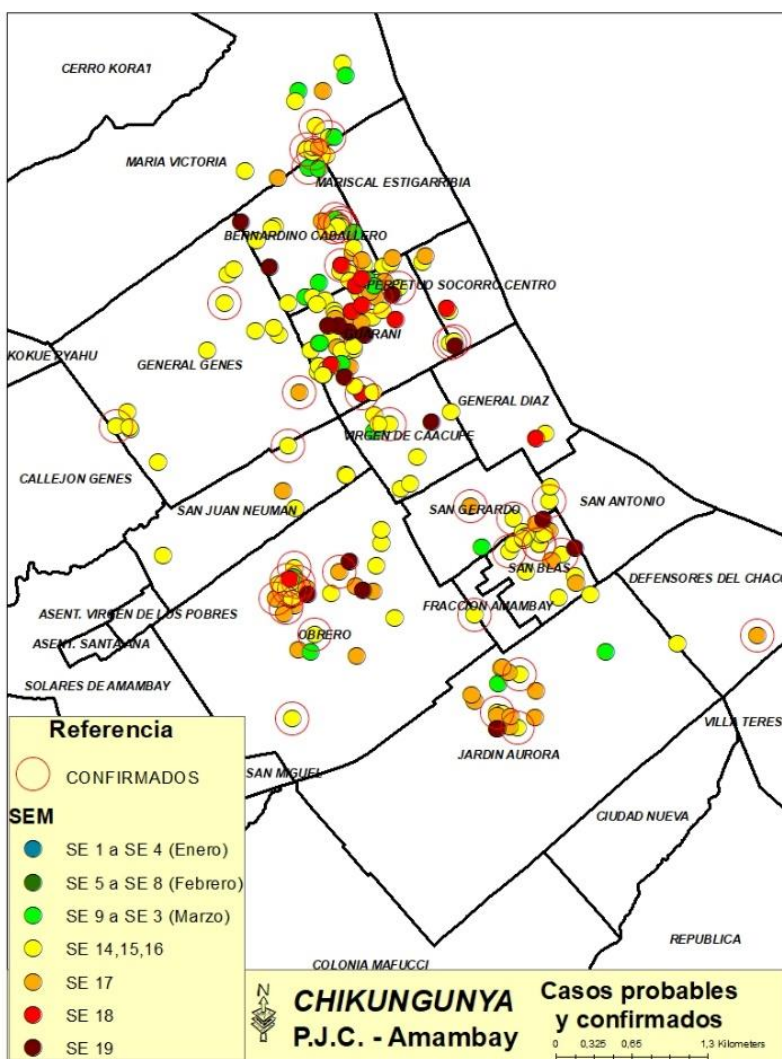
CERRO KORA1

MARIA VICTORIA

MARISCAL ESTIGARRIBIA

BERNARDINO CABALLERO

PERPETUO SOCORRO CENTRO

GUARANI

KOKUE PYAHU

GENERAL GENES

GENERAL DIAZ

VIRGEN DE CAACUPE

CALLEJON GENES

SAN JUAN NEUMAN

SAN GERARDO

SAN ANTONIO

SAN BLAS

DEFENSORES DEL CHACO

ASENT. VIRGEN DE LOS POBRES

FRACCION AMAMBAY

ASENT. SANTA ANA

OBRERO

SOLARES DE AMAMBAY

VILLA TERESA

JARDIN AURORA

SAN MIGUEL

CIUDAD NUEVA

REPUBLICA

COLONIA MAFUCCI

Referencia

CONFIRMADOS

SEM

SE 1 a SE 4 (Enero)

SE 5 a SE 8 (Febrero)

SE 9 a SE 3 (Marzo)

SE 14,15,16

SE 17

SE 18

SE 19

N

CHIKUNGUNYA

P.J.C. - Amambay

Casos probables y confirmados

0 0,325 0,65 1,3 Kilometers